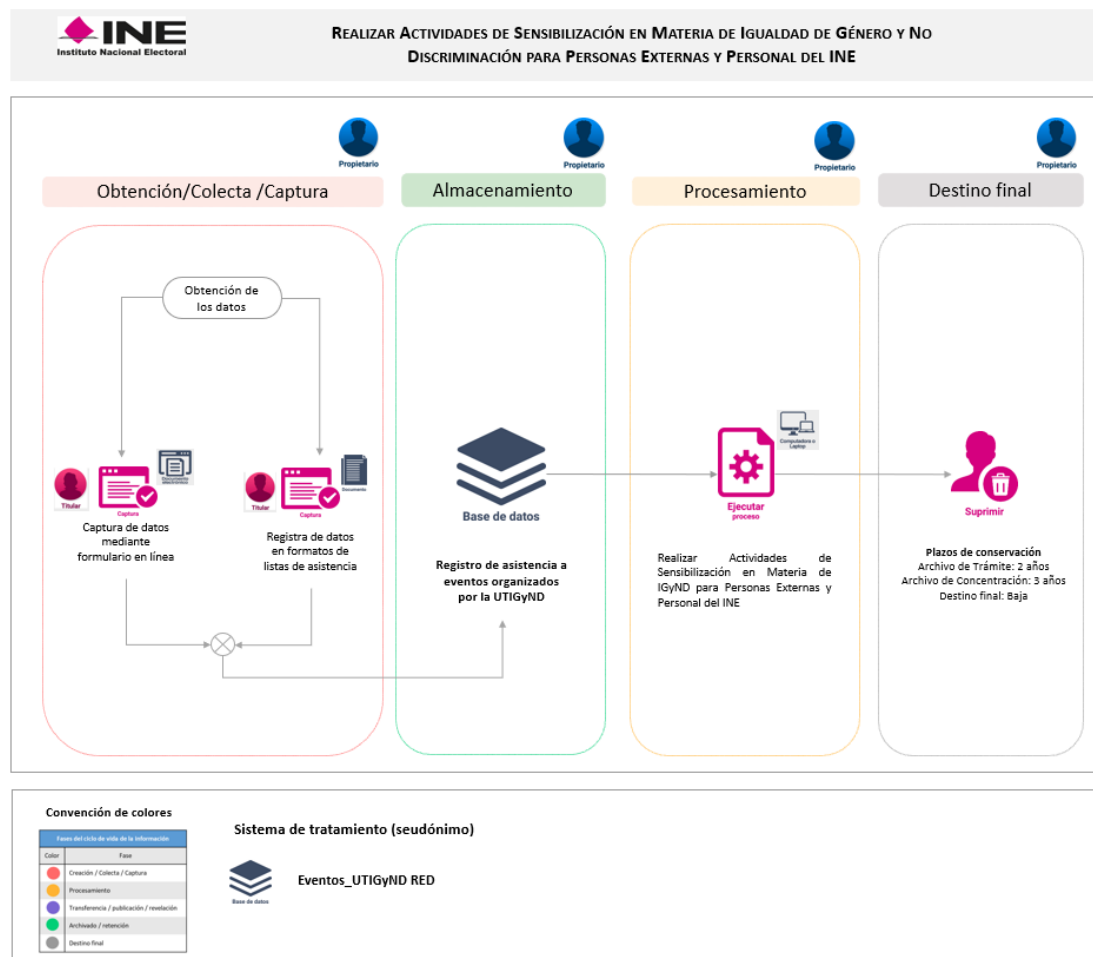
INE
Instituto Nacional Electoral

REALIZAR ACTIVIDADES DE SENSIBILIZACIÓN EN MATERIA DE IGUALDAD DE GÉNERO Y NO DISCRIMINACIÓN PARA PERSONAS EXTERNAS Y PERSONAL DEL INE

Propietario
Obtención/Colecta /Captura

Propietario
Almacenamiento

Propietario
Procesamiento

Propietario
Destino final

Obtención de los datos

Titular
Captura
Documento electrónico
Captura de datos mediante formulario en línea

Titular
Captura
Documento
Registra de datos en formatos de listas de asistencia

Base de datos

Registro de asistencia a eventos organizados por la UTIGyND

Computadora o Laptop
Ejecutar proceso

Realizar Actividades de Sensibilización en Materia de IGyND para Personas Externas y Personal del INE

Suprimir

Plazos de conservación
Archivo de Trámite: 2 años
Archivo de Concentración: 3 años
Destino final: Baja

Convención de colores

| Fases del ciclo de vida de la información | |
|---|---|
| Color | Fase |
| | Creación / Colecta / Captura |
| | Procesamiento |
| | Transferencia / publicación / revelación |
| | Archivado / retención |
| | Destino final |

Sistema de tratamiento (seudónimo)

Base de datos
Eventos_UTIGyND RED